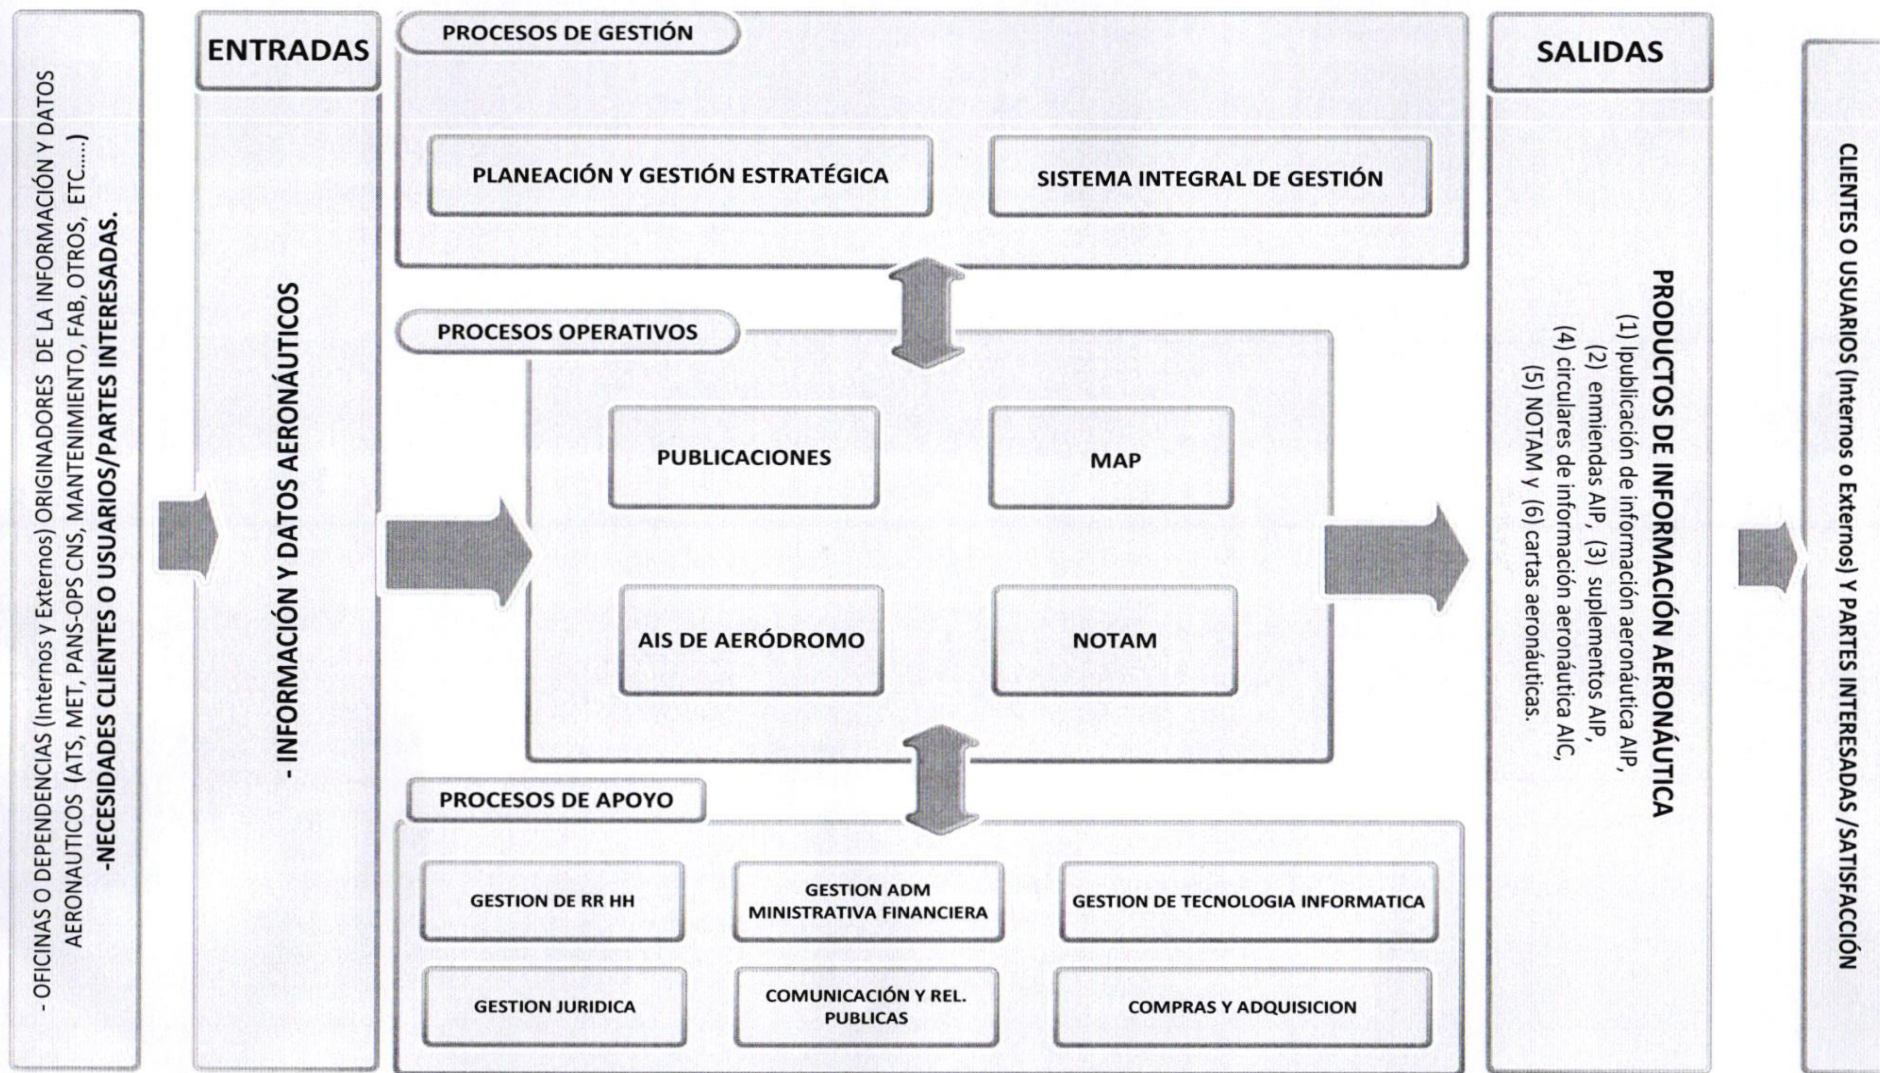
- OFICINAS O DEPENDENCIAS (Internos y Externos) ORIGINADORES DE LA INFORMACIÓN Y DATOS AERONAUTICOS (ATS, MET, PANS-OPS CNS, MANTENIMIENTO, FAB, OTROS, ETC.....)
-NECESIDADES CLIENTES O USUARIOS/PARTES INTERESADAS.

ENTRADAS

- INFORMACIÓN Y DATOS AERONÁUTICOS

PROCESOS DE GESTIÓN

PLANEACIÓN Y GESTIÓN ESTRATÉGICA

SISTEMA INTEGRAL DE GESTIÓN

PROCESOS OPERATIVOS

PUBLICACIONES

MAP

AIS DE AERÓDROMO

NOTAM

PROCESOS DE APOYO

GESTION DE RR HH

GESTION ADM MINISTRATIVA FINANCIERA

GESTION DE TECNOLOGIA INFORMATICA

GESTION JURIDICA

COMUNICACIÓN Y REL. PUBLICAS

COMPRAS Y ADQUISICION

SALIDAS

PRODUCTOS DE INFORMACIÓN AERONÁUTICA
(1) publicación de información aeronáutica AIP,
(2) enmiendas AIP, (3) suplementos AIP,
(4) circulares de información aeronáutica AIC,
(5) NOTAM y (6) cartas aeronáuticas.

CLIENTES O USUARIOS (Internos o Externos) Y PARTES INTERESADAS /SATISFACCIÓN